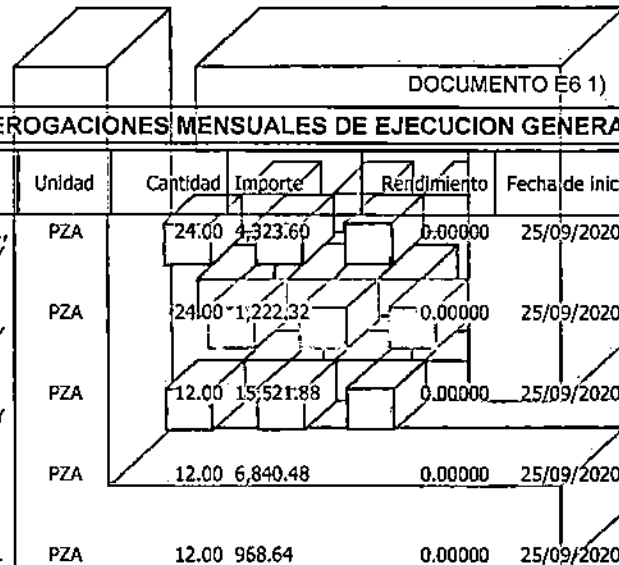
DOCUMENTO E6 1)

EROGACIONES MENSUALES DE EJECUCION GENERA

| Unidad | Cantidad | Importe | Rendimiento | Fecha de inic |
|---|---|---|---|---|
| PZA | 24.00 | 4,323.60 | 0.00000 | 25/09/2020 |
| PZA | 24.00 | 1,222.32 | 0.00000 | 25/09/2020 |
| PZA | 12.00 | 15,521.88 | 0.00000 | 25/09/2020 |
| PZA | 12.00 | 6,840.48 | 0.00000 | 25/09/2020 |
| PZA | 12.00 | 968.64 | 0.00000 | 25/09/2020 |